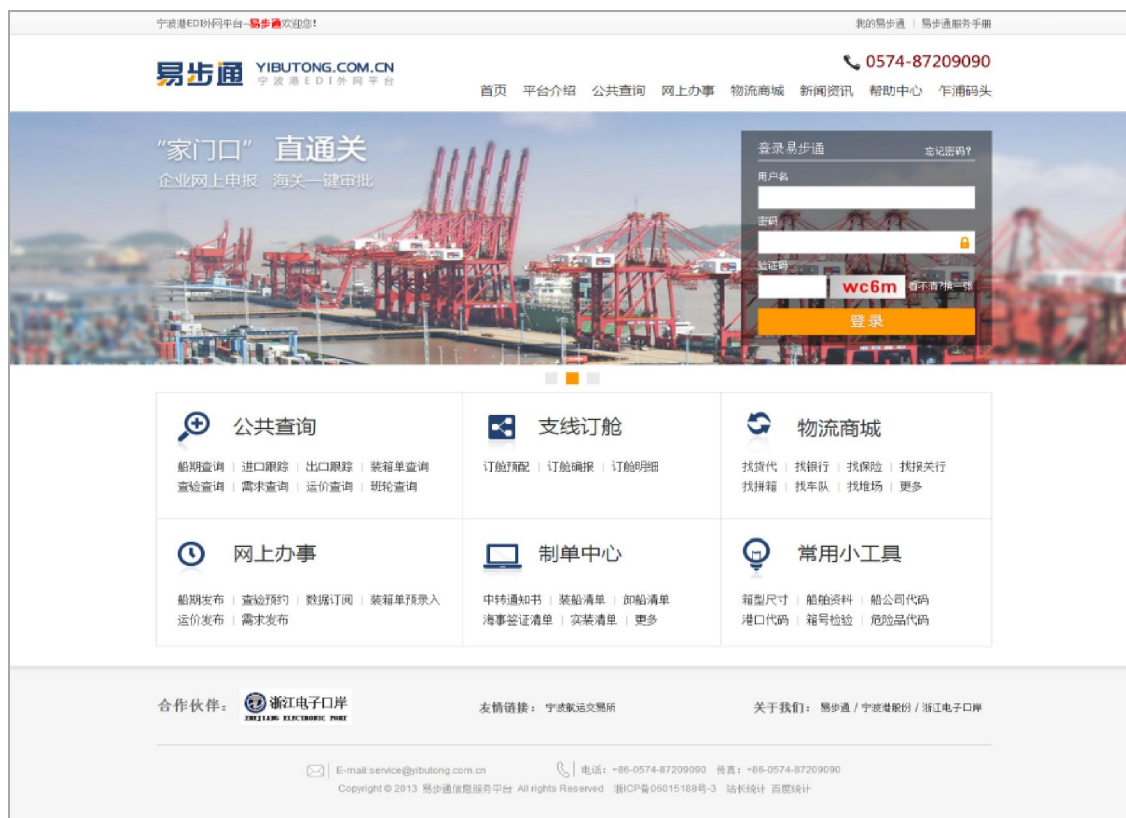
宁波港EDI外网平台–易步通欢迎您！

我的易步通 | 易步通服务手册

易步通 YIBUTONG.COM.CN 宁波港EDI外网平台

0574-87209090

首页 平台介绍 公共查询 网上办事 物流商城 新闻资讯 帮助中心 乍浦码头

“家门口” 直通关
企业网上申报 海关一键审批

登录易步通 忘记密码？
用户名
密码
验证码 wc6m 看不清?换一张
登录

公共查询
船期查询 | 进口跟踪 | 出口跟踪 | 装箱单查询
查验查询 | 需求查询 | 运价查询 | 班轮查询

支线订舱
订舱预配 | 订舱确报 | 订舱明细

物流商城
找货代 | 找银行 | 找保险 | 找报关行
找拼箱 | 找车队 | 找堆场 | 更多

网上办事
船期发布 | 查验预约 | 数据订阅 | 装箱单预录入
运价发布 | 需求发布

制单中心
中转通知书 | 装船清单 | 卸船清单
海事签证清单 | 实装清单 | 更多

常用小工具
箱型尺寸 | 船舶资料 | 船公司代码
港口代码 | 箱号检验 | 危险品代码

合作伙伴： 浙江电子口岸 ZHEJIANG ELECTRONIC PORT

友情链接： 宁波航运交易所

关于我们： 易步通 / 宁波港股份 / 浙江电子口岸

E-mail:service@yibutong.com.cn 电话：+86-0574-87209090 传真：+86-0574-87209090
Copyright © 2013 易步通信息服务平台 All rights Reserved 浙ICP备06015188号-3 站长统计 百度统计